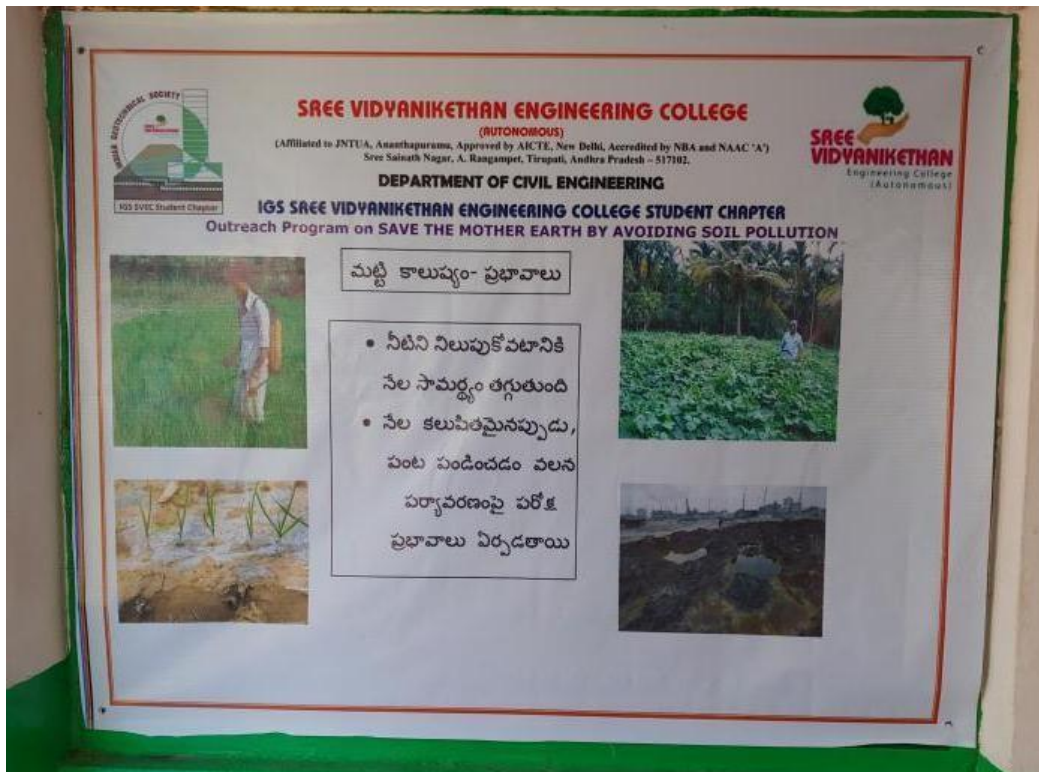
INDIAN GEOTECHNICAL SOCIETY

IGS SVEC Student Chapter

SREE VIDYANIKETHAN ENGINEERING COLLEGE
(AUTONOMOUS)
(Affiliated to JNTUA, Ananthapuramu, Approved by AICTE, New Delhi, Accredited by NBA and NAAC 'A')
Sree Sainath Nagar, A. Rangampet, Tirupati, Andhra Pradesh – 517102.

SREE VIDYANIKETHAN
Engineering College
(Autonomous)

DEPARTMENT OF CIVIL ENGINEERING

IGS SREE VIDYANIKETHAN ENGINEERING COLLEGE STUDENT CHAPTER
Outreach Program on SAVE THE MOTHER EARTH BY AVOIDING SOIL POLLUTION

మట్టి కాలుష్యం- ప్రభావాలు

• నీటిని నిలుపుకోవటానికి నేల సామర్థ్యం తగ్గుతుంది
• నేల కలుషితమైనప్పుడు, పంట పండించడం వలన పర్యావరణంపై పరోక్ష ప్రభావాలు ఏర్పడతాయి